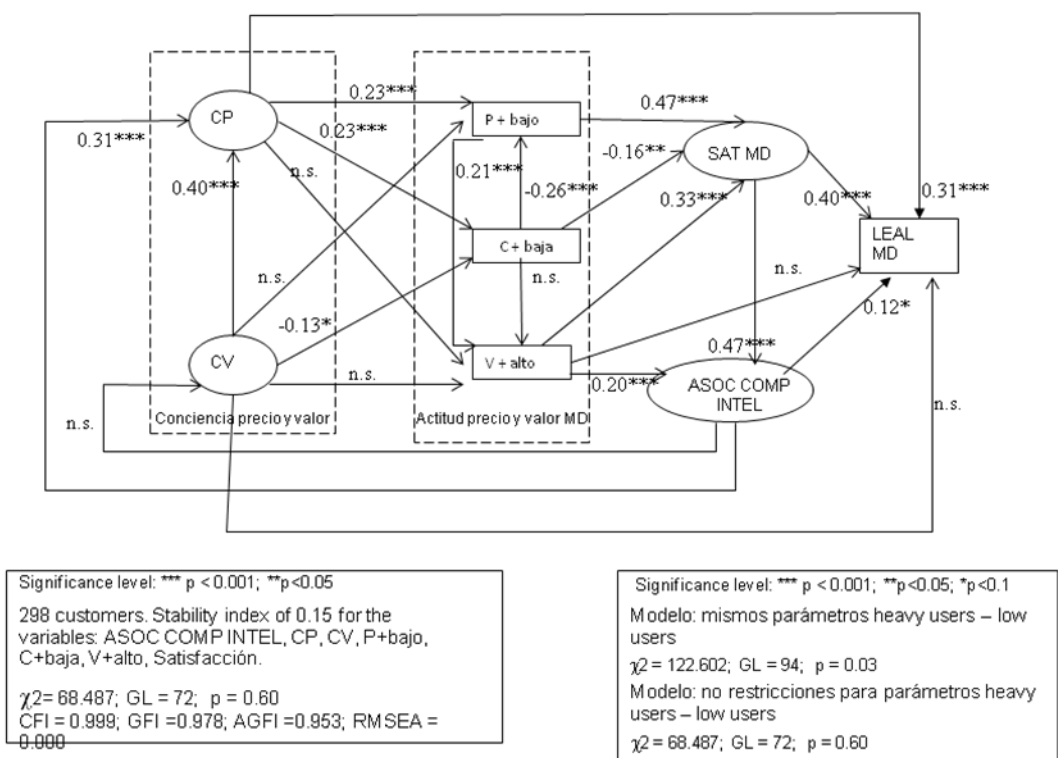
CP

0.31***

0.23***

0.23***

n.s.

0.40***

P + bajo

0.47***

-0.16**

SAT MD

0.21***

-0.26***

0.33***

0.40***

0.31***

C + baja

LEAL MD

n.s.

n.s.

n.s.

-0.13*

0.12*

0.47***

CV

n.s.

V + alto

0.20***

ASOC COMP INTEL

n.s.

Conciencia precio y valor

Actitud precio y valor MD

n.s.

Significance level: *** p < 0.001; **p<0.05

298 customers. Stability index of 0.15 for the variables: ASOC COMP INTEL, CP, CV, P+bajo, C+baja, V+alto, Satisfacción.

$\chi2$ = 68.487; GL = 72; p = 0.60
CFI = 0.999; GFI =0.978; AGFI =0.953; RMSEA = 0.000

Significance level: *** p < 0.001; **p<0.05; *p<0.1

Modelo: mismos parámetros heavy users – low users

$\chi2$ = 122.602; GL = 94; p = 0.03

Modelo: no restricciones para parámetros heavy users – low users

$\chi2$ = 68.487; GL = 72; p = 0.60